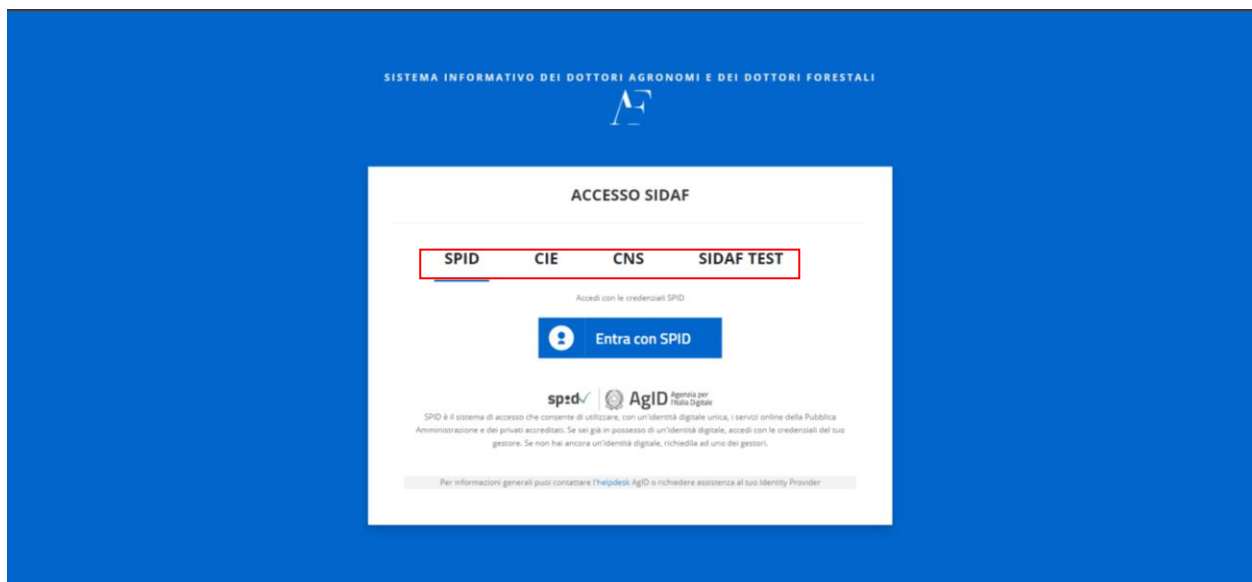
SISTEMA INFORMATIVO DEI DOTTORI AGRONOMI E DEI DOTTORI FORESTALI

AF

ACCESSO SIDAF

SPID CIE CNS SIDAF TEST

Accedi con le credenziali SPID

Entra con SPID

spid AgID Agenzia per l'Italia Digitale

SPID è il sistema di accesso che consente di utilizzare, con un'identità digitale unica, i servizi online della Pubblica Amministrazione e dei privati accreditati. Se sei già in possesso di un'identità digitale, accedi con le credenziali del tuo gestore. Se non hai ancora un'identità digitale, richiedila ad uno dei gestori.

Per informazioni generali puoi contattare l'helpdesk AgID o richiedere assistenza al tuo Identity Provider